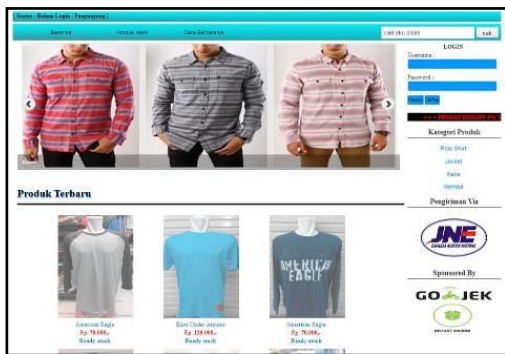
Home | Bukan Login | Pengunjung |

Beranda | Produk Kami | Cara Berbelanja

Cari disini | Cari

LOGIN

Username :

Password :

Masuk | Daftar

Kategori Produk

Polo Shirt

Jacket

Kaos

Kemeja

Pengiriman Via

JNE

Sponsored By

GO-JEK

Produk Terbaru

American Eagle
Rp. 70.000,-
Ready stock

Kaos Under Armour
Rp. 150.000,-
Ready stock

American Eagle
Rp. 70.000,-
Ready stock